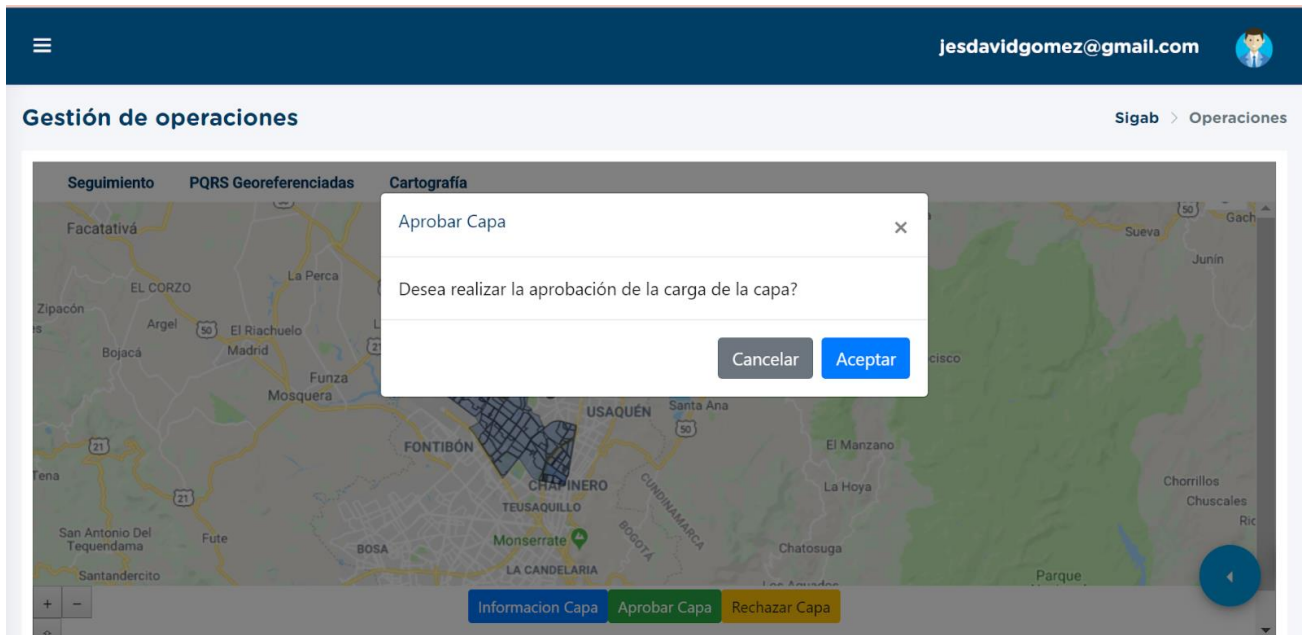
jesdavidgomez@gmail.com

Gestión de operaciones

Sigab > Operaciones

Seguimiento PQRS Georeferenciadas Cartografía

Aprobar Capa ×

Desea realizar la aprobación de la carga de la capa?

Cancelar Aceptar

Facatativá
EL CORZO
La Perca
Zipacón
Argel
50
El Riachuelo
Madrid
Bojacá
Funza
Mosquera
USAQUÉN
Santa Ana
50
FONTIBÓN
21
El Manzano
Tena
21
CHAPINERO
CUNDINAMARCA
La Hoya
TEUSAQUILLO
BOGOTÁ
San Antonio Del Tequendama
Fute
BOSA
Monserrate
Chatosuga
LA CANDELARIA
Santandercito
Los Aguados
Parque
50
Sueva
Gach
Junín
cisco
Chorrillos
Chuscales
Ric

+ −

Informacion Capa Aprobar Capa Rechazar Capa